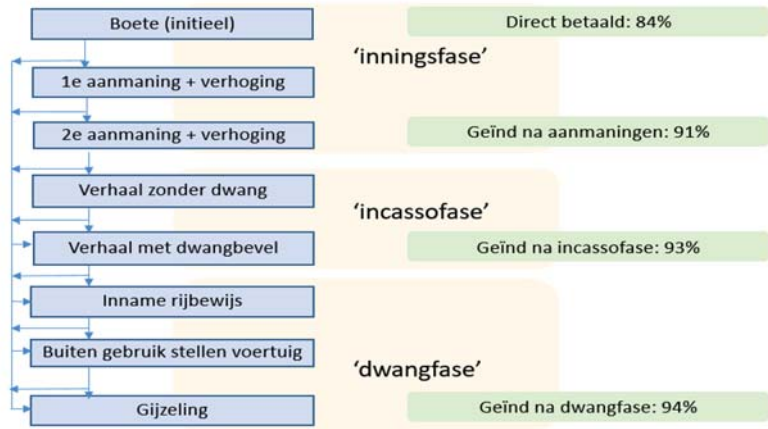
Boete (initieel)

Direct betaald: 84%

'inningsfase'

1e aanmaning + verhoging

2e aanmaning + verhoging

Geïnd na aanmaningen: 91%

Verhaal zonder dwang

'incassofase'

Verhaal met dwangbevel

Geïnd na incassofase: 93%

Inname rijbewijs

Buiten gebruik stellen voertuig

'dwangfase'

Gijzeling

Geïnd na dwangfase: 94%